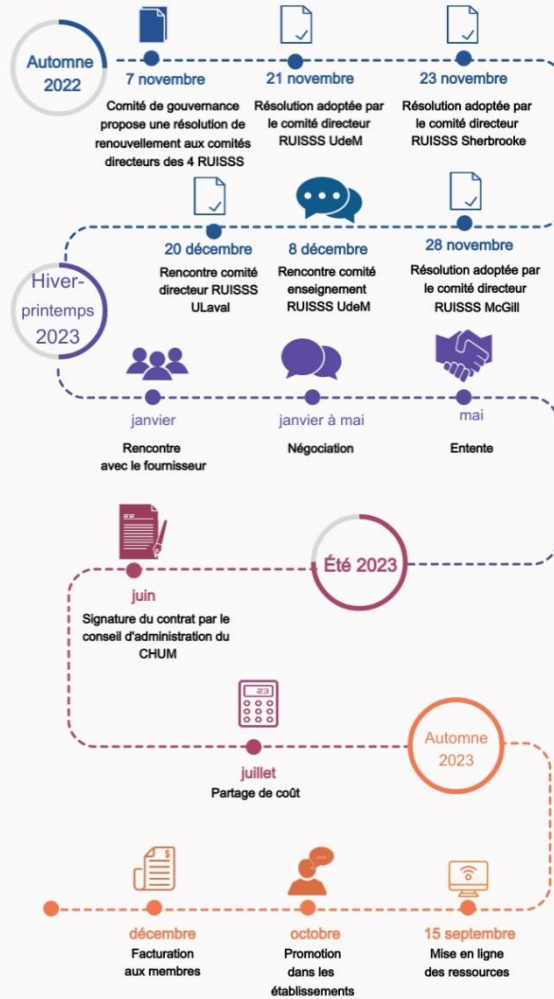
Automne 2022

7 novembre
Comité de gouvernance propose une résolution de renouvellement aux comités directeurs des 4 RUISSS

21 novembre
Résolution adoptée par le comité directeur RUISSS UdeM

23 novembre
Résolution adoptée par le comité directeur RUISSS Sherbrooke

20 décembre
Rencontre comité directeur RUISSS ULaval

8 décembre
Rencontre comité enseignement RUISSS UdeM

28 novembre
Résolution adoptée par le comité directeur RUISSS McGill

Hiver-printemps 2023

janvier
Rencontre avec le fournisseur

janvier à mai
Négociation

mai
Entente

Été 2023

juin
Signature du contrat par le conseil d'administration du CHUM

23

juillet
Partage de coût

Automne 2023

décembre
Facturation aux membres

octobre
Promotion dans les établissements

15 septembre
Mise en ligne des ressources